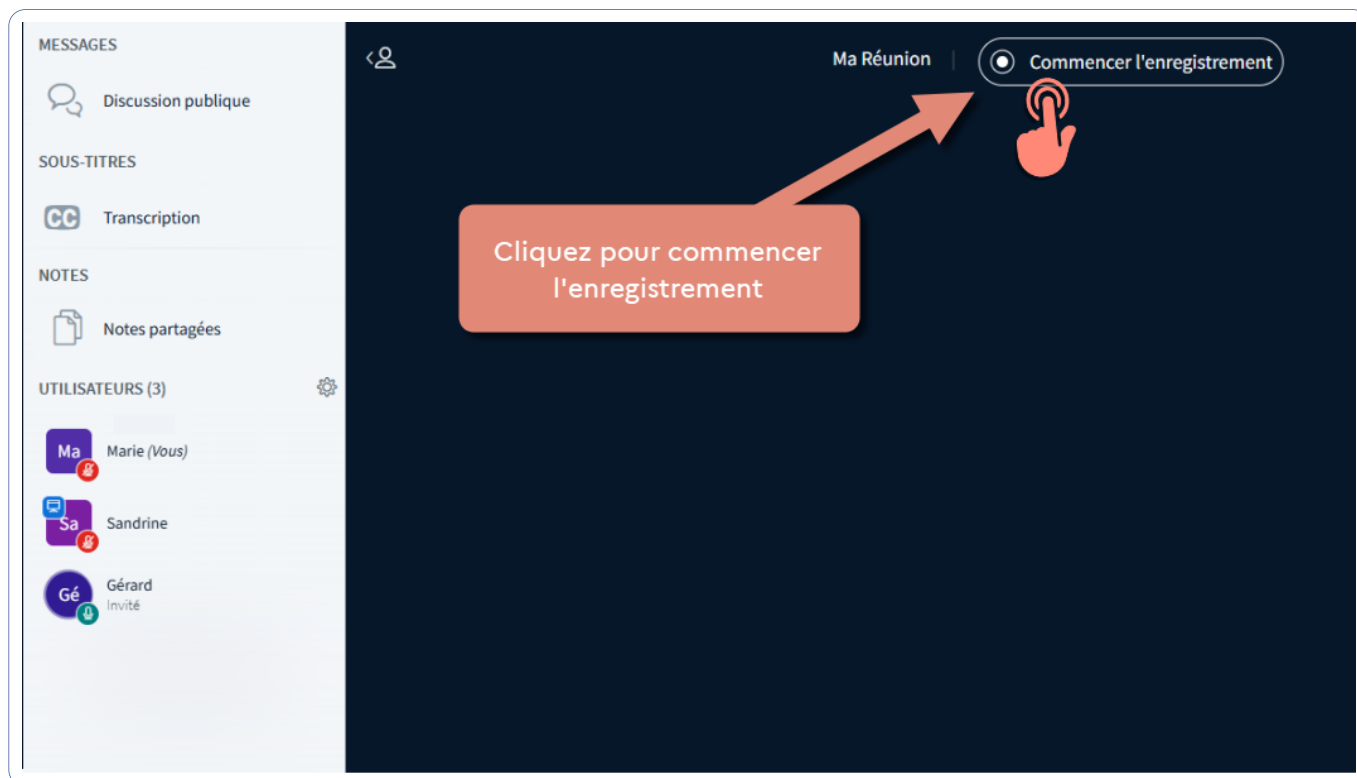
MESSAGES

Discussion publique

SOUS-TITRES

CC Transcription

NOTES

Notes partagées

UTILISATEURS (3)

Ma Marie (Vous)

Sa Sandrine

Gé Gérard
Invité

Ma Réunion

Commencer l'enregistrement

Cliquez pour commencer l'enregistrement